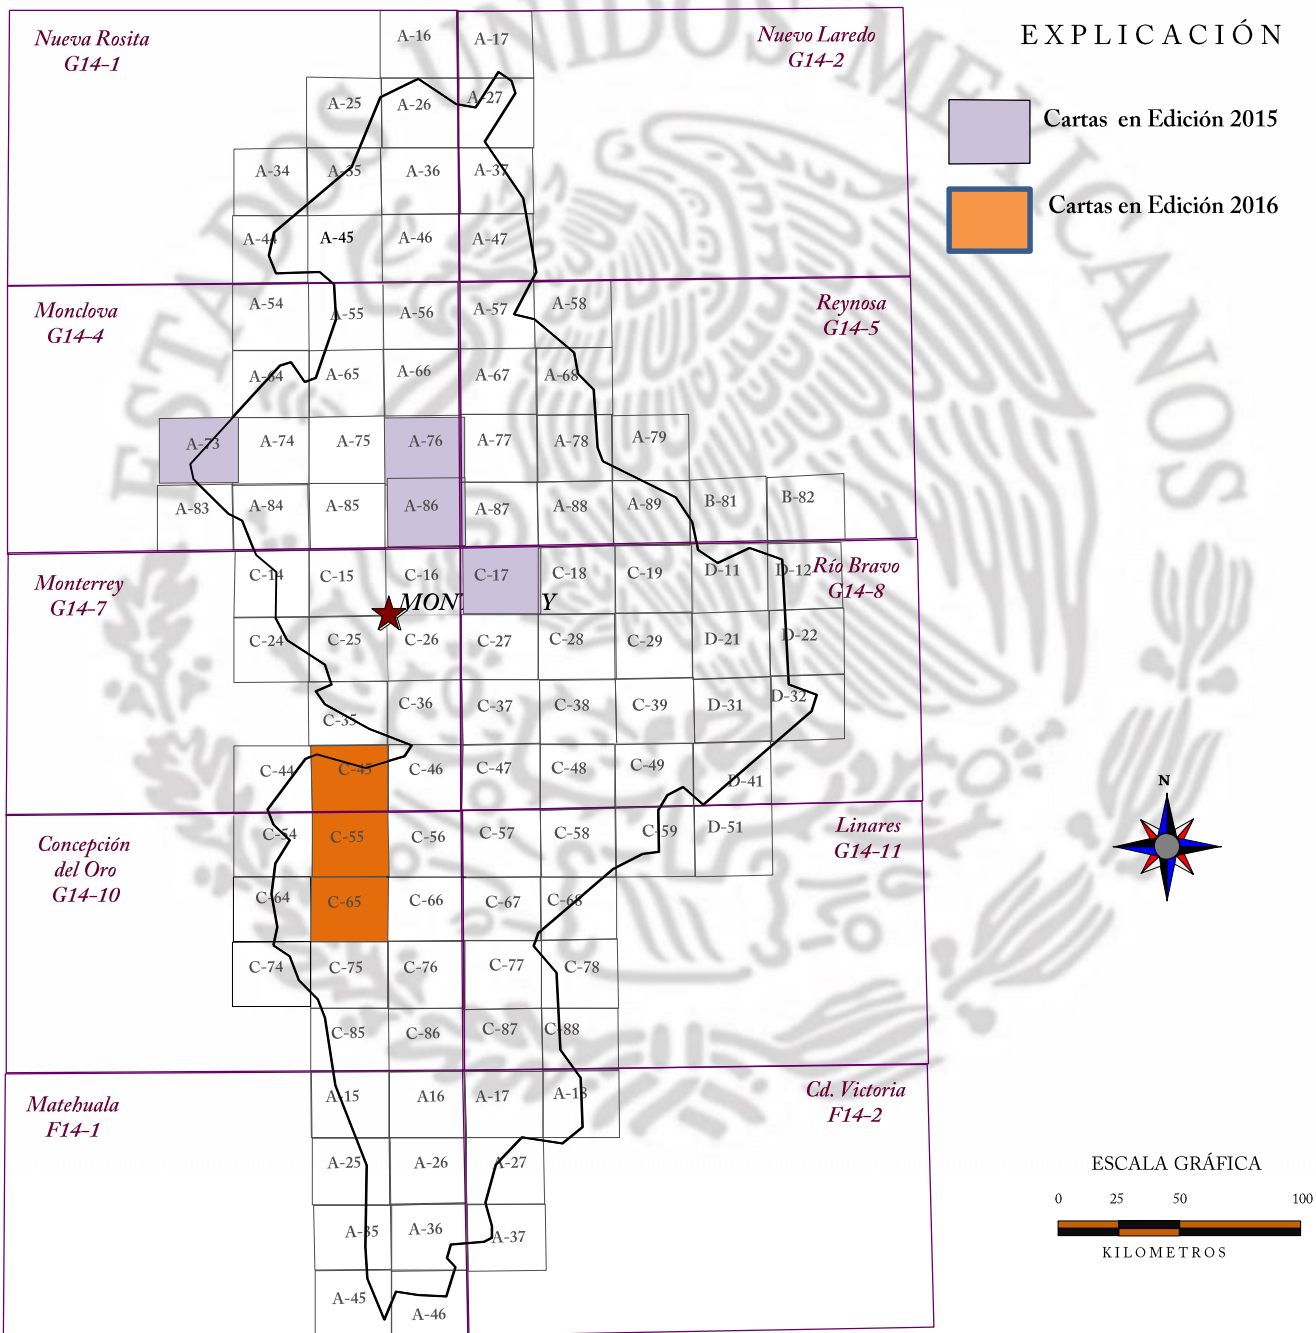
Nueva Rosita
G14-1

A-16
A-17

Nuevo Laredo
G14-2

EXPLICACIÓN

Cartas en Edición 2015

Cartas en Edición 2016

A-25
A-26
A-27

A-34
A-35
A-36
A-37

A-44
A-45
A-46
A-47

Monclova
G14-4

A-54
A-55
A-56
A-57
A-58

Reynosa
G14-5

A-64
A-65
A-66
A-67
A-68

A-73
A-74
A-75
A-76
A-77
A-78
A-79

A-83
A-84
A-85
A-86
A-87
A-88
A-89
B-81
B-82

Monterrey
G14-7

C-14
C-15
C-16
C-17
C-18
C-19
D-11
D-12

Río Bravo
G14-8

MON Y

C-24
C-25
C-26
C-27
C-28
C-29
D-21
D-22

C-35
C-36
C-37
C-38
C-39
D-31
D-32

C-44
C-45
C-46
C-47
C-48
C-49
D-41

Concepción
del Oro
G14-10

C-54
C-55
C-56
C-57
C-58
C-59
D-51

Linares
G14-11

N

C-64
C-65
C-66
C-67
C-68

C-74
C-75
C-76
C-77
C-78

C-85
C-86
C-87
C-88

Matehuala
F14-1

A-15
A16
A-17
A-18

Cd. Victoria
F14-2

A-25
A-26
A-27

ESCALA GRÁFICA
0 25 50 100
KILOMETROS

A-35
A-36
A-37

A-45
A-46